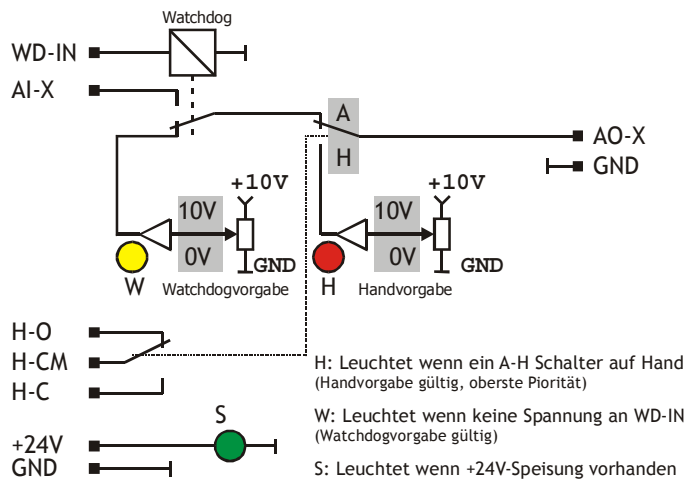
Watchdog

WD-IN

AI-X

A

H

AO-X

GND

+10V

10V

0V

GND

W

Watchdogvorgabe

+10V

10V

0V

GND

H

Handvorgabe

H-O

H-CM

H-C

S

+24V

GND

H: Leuchtet wenn ein A-H Schalter auf Hand
(Handvorgabe gültig, oberste Piorität)

W: Leuchtet wenn keine Spannung an WD-IN
(Watchdogvorgabe gültig)

S: Leuchtet wenn +24V-Speisung vorhanden